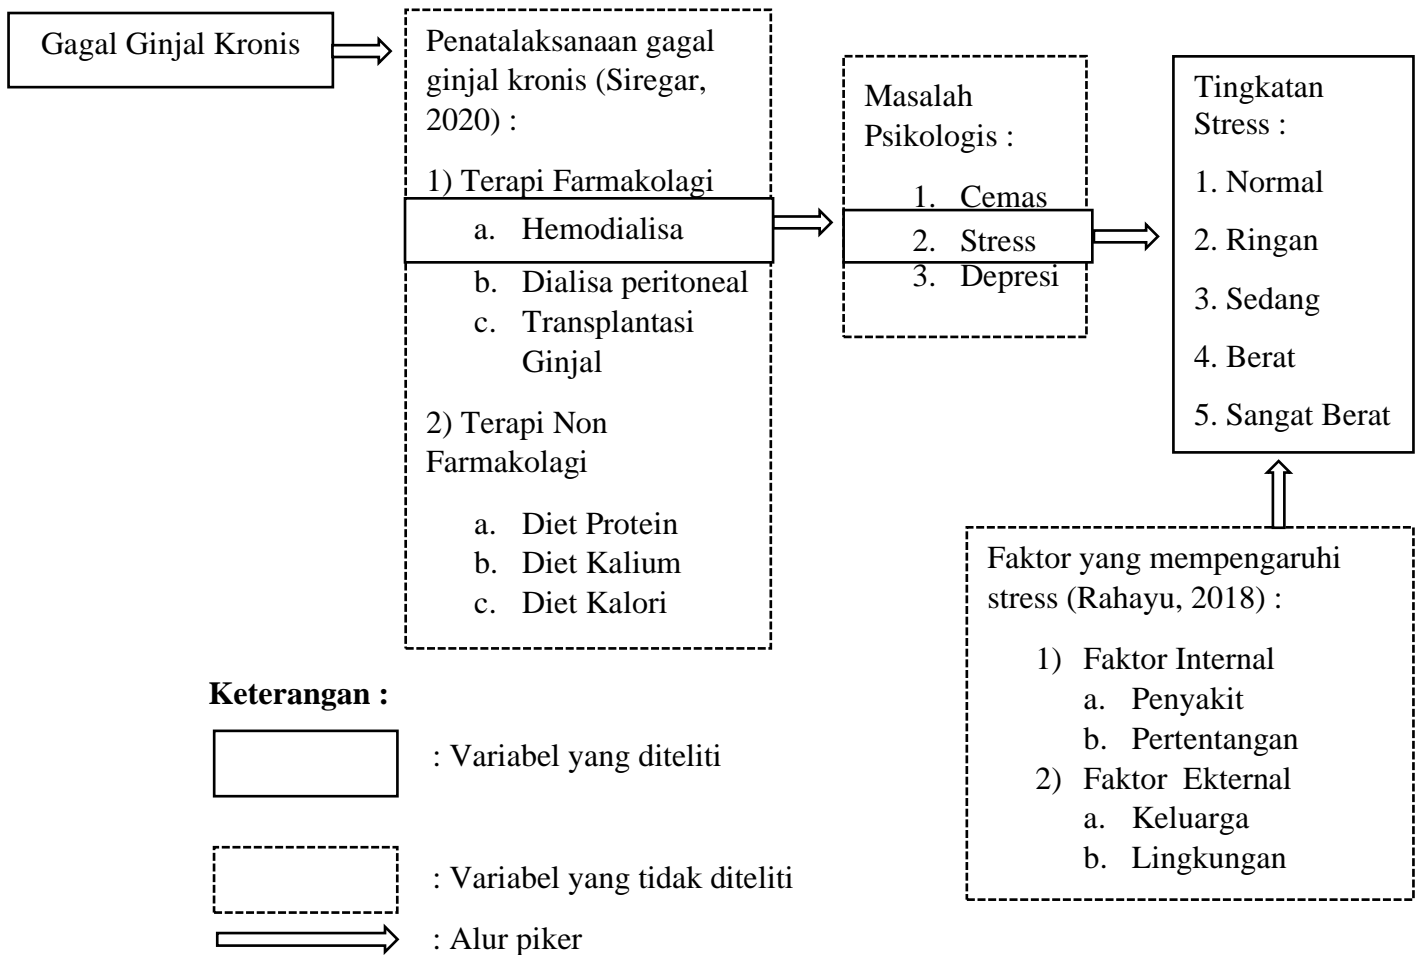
Gagal Ginjal Kronis

Penatalaksanaan gagal ginjal kronis (Siregar, 2020) :

1) Terapi Farmakolagi
a. Hemodialisa
b. Dialisa peritoneal
c. Transplantasi Ginjal

2) Terapi Non Farmakolagi
a. Diet Protein
b. Diet Kalium
c. Diet Kalori

Masalah Psikologis :
1. Cemas
2. Stress
3. Depresi

Tingkatan Stress :
1. Normal
2. Ringan
3. Sedang
4. Berat
5. Sangat Berat

Faktor yang mempengaruhi stress (Rahayu, 2018) :
1) Faktor Internal
a. Penyakit
b. Pertentangan
2) Faktor Ekternal
a. Keluarga
b. Lingkungan

Keterangan :
: Variabel yang diteliti
: Variabel yang tidak diteliti
: Alur piker